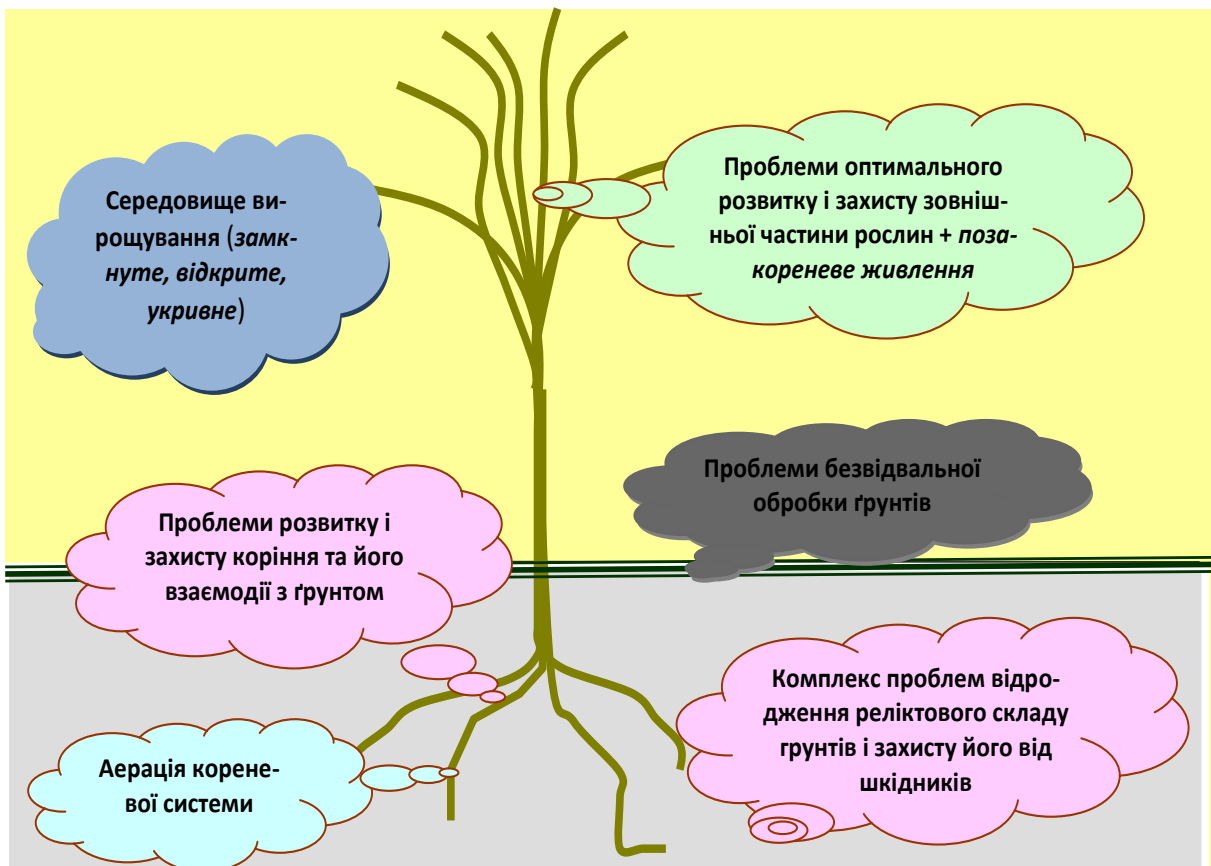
Середовище вирощування (*замкнуте, відкрите, укривне*)

Проблеми оптимального розвитку і захисту зовнішньої частини рослин + *позакореневе живлення*

Проблеми безвідвальної обробки ґрунтів

Проблеми розвитку і захисту коріння та його взаємодії з ґрунтом

Аерація кореневої системи

Комплекс проблем відродження реліктового складу грунтів і захисту його від шкідників